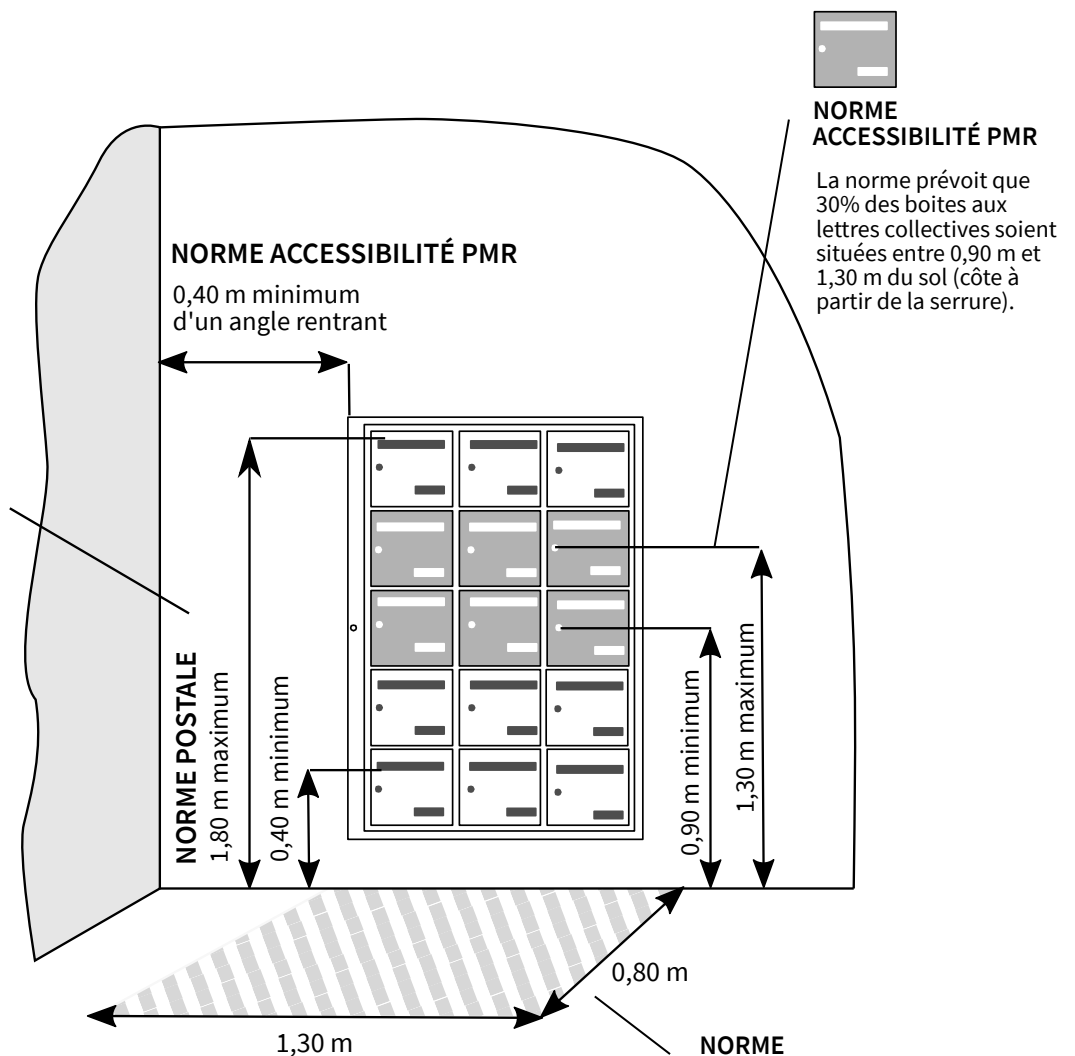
NORME ACCESSIBILITÉ PMR

La norme prévoit que 30% des boites aux lettres collectives soient situées entre 0,90 m et 1,30 m du sol (côte à partir de la serrure).

NORME ACCESSIBILITÉ PMR

0,40 m minimum d'un angle rentrant

NORME POSTALE

1,80 m maximum

0,40 m minimum

0,90 m minimum

1,30 m maximum

0,80 m

1,30 m

NORME